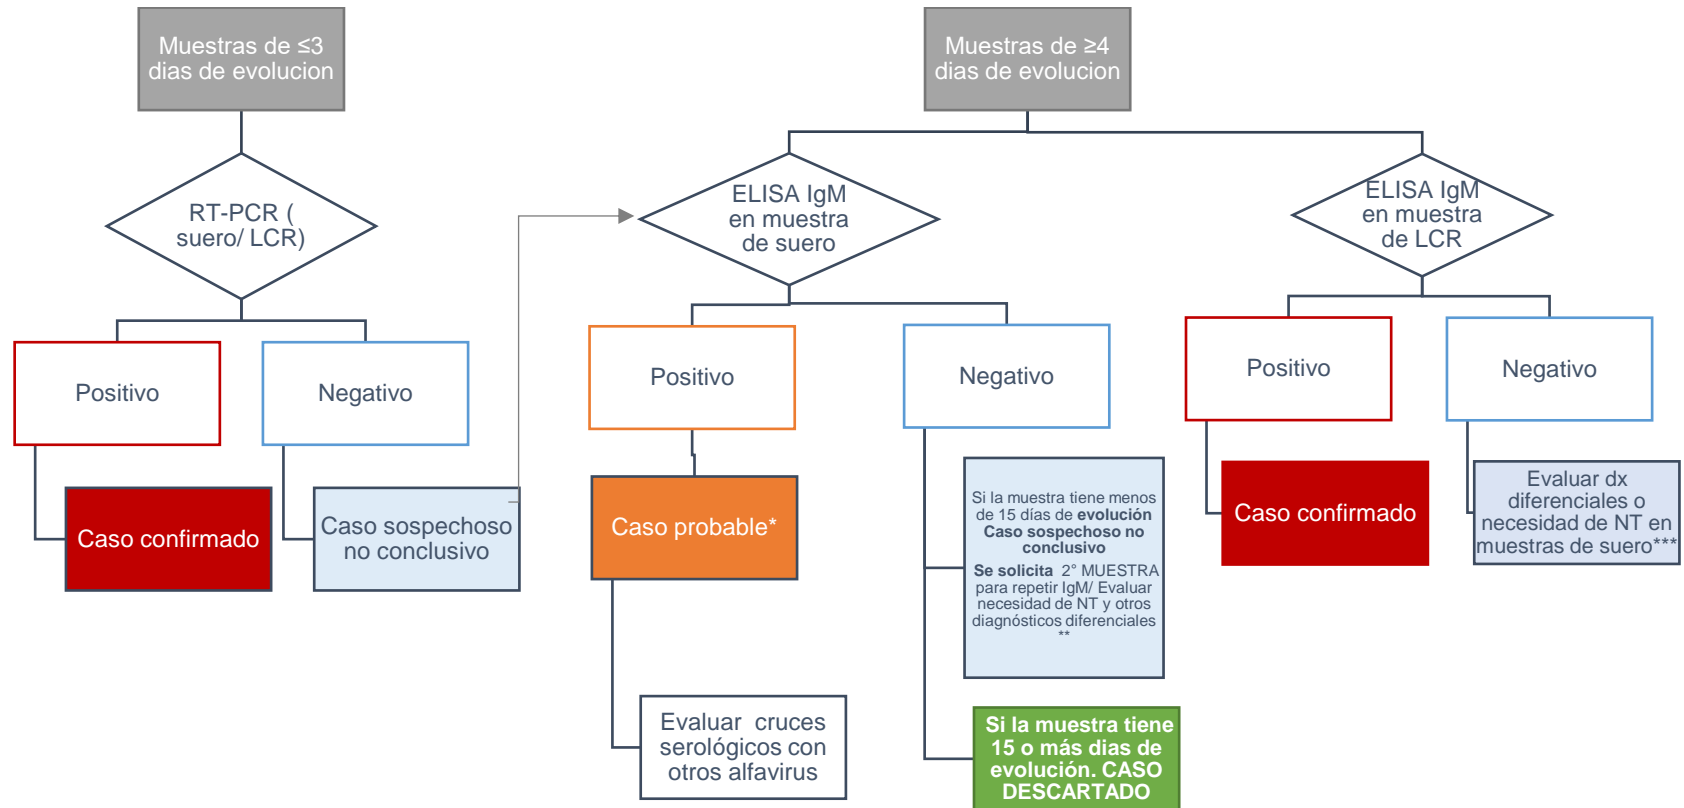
Muestras de ≤3 dias de evolucion

RT-PCR ( suero/ LCR)

Positivo

Negativo

Caso confirmado

Caso sospechoso no conclusivo

Muestras de ≥4 dias de evolucion

ELISA IgM en muestra de suero

Positivo

Negativo

Caso probable*

Evaluar cruces serológicos con otros alfavirus

Si la muestra tiene menos de 15 días de **evolución** **Caso sospechoso no conclusivo**

**Se solicita** 2° MUESTRA para repetir IgM/ Evaluar necesidad de NT y otros diagnósticos diferenciales **

Si la muestra tiene 15 o más dias de evolución. CASO DESCARTADO

ELISA IgM en muestra de LCR

Positivo

Negativo

Caso confirmado

Evaluar dx diferenciales o necesidad de NT en muestras de suero***